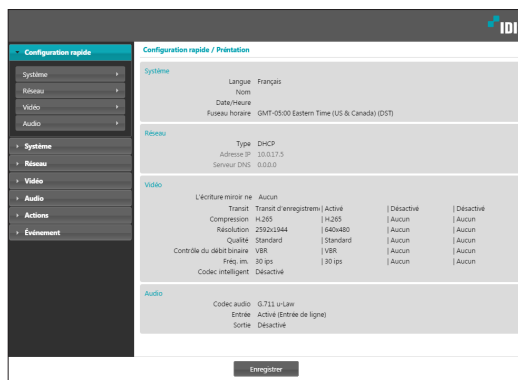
IDI

Configuration rapide
Système
Réseau
Vidéo
Audio
Système
Réseau
Vidéo
Audio
Actions
Événement

Configuration rapide / Prétation

Système
Langue Français
Nom
Date/Heure
Fuseau horaire GMT-05:00 Eastern Time (US & Canada) (DST)

Réseau
Type DHCP
Adresse IP 10.0.17.5
Serveur DNS 0.0.0.0

Vidéo
L'écriture miroir ne Aucun

| | | | | |
|---|---|---|---|---|
| Transit | Transit d'enregistrem | Activé | Désactivé | Désactivé |
| Compression | H.265 | H.265 | Aucun | Aucun |
| Résolution | 2592x1944 | 640x480 | Aucun | Aucun |
| Qualité | Standard | Standard | Aucun | Aucun |
| Contrôle du débit binaire | VBR | VBR | Aucun | Aucun |
| Fréq. im. | 30 ips | 30 ips | Aucun | Aucun |
| Codec intelligent | Désactivé | | | |

Audio
Codec audio G.711 u-Law
Entrée Activé (Entrée de ligne)
Sortie Désactivé

Enregistrer